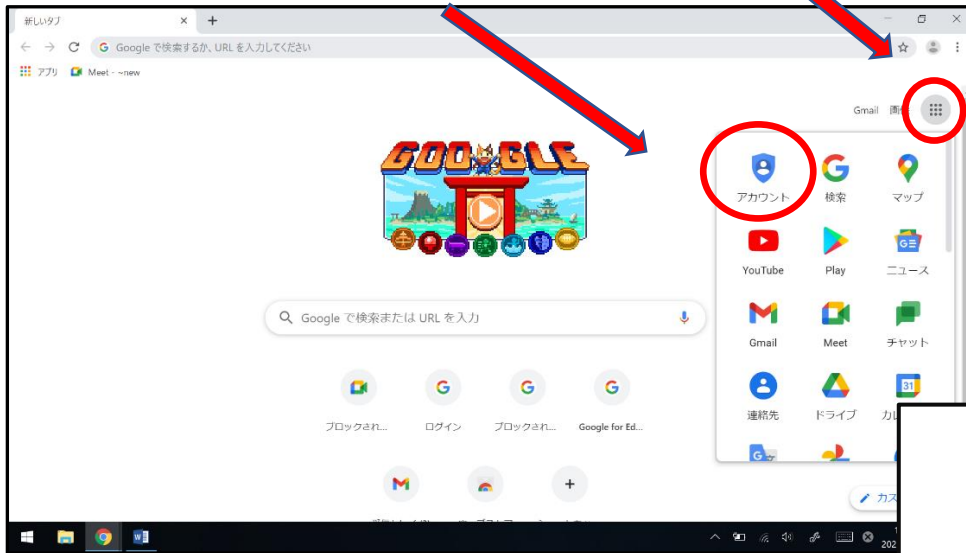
新しいタブ × +

Google で検索するか、URL を入力してください

アプリ Meet - ~new

Gmail 画

GOOGLE

Google で検索または URL を入力

ブロックされ... ログイン ブロックされ... Google for Ed...

アカウント 検索 マップ
YouTube Play ニュース
Gmail Meet チャット
連絡先 ドライブ カレ

31

カス

202